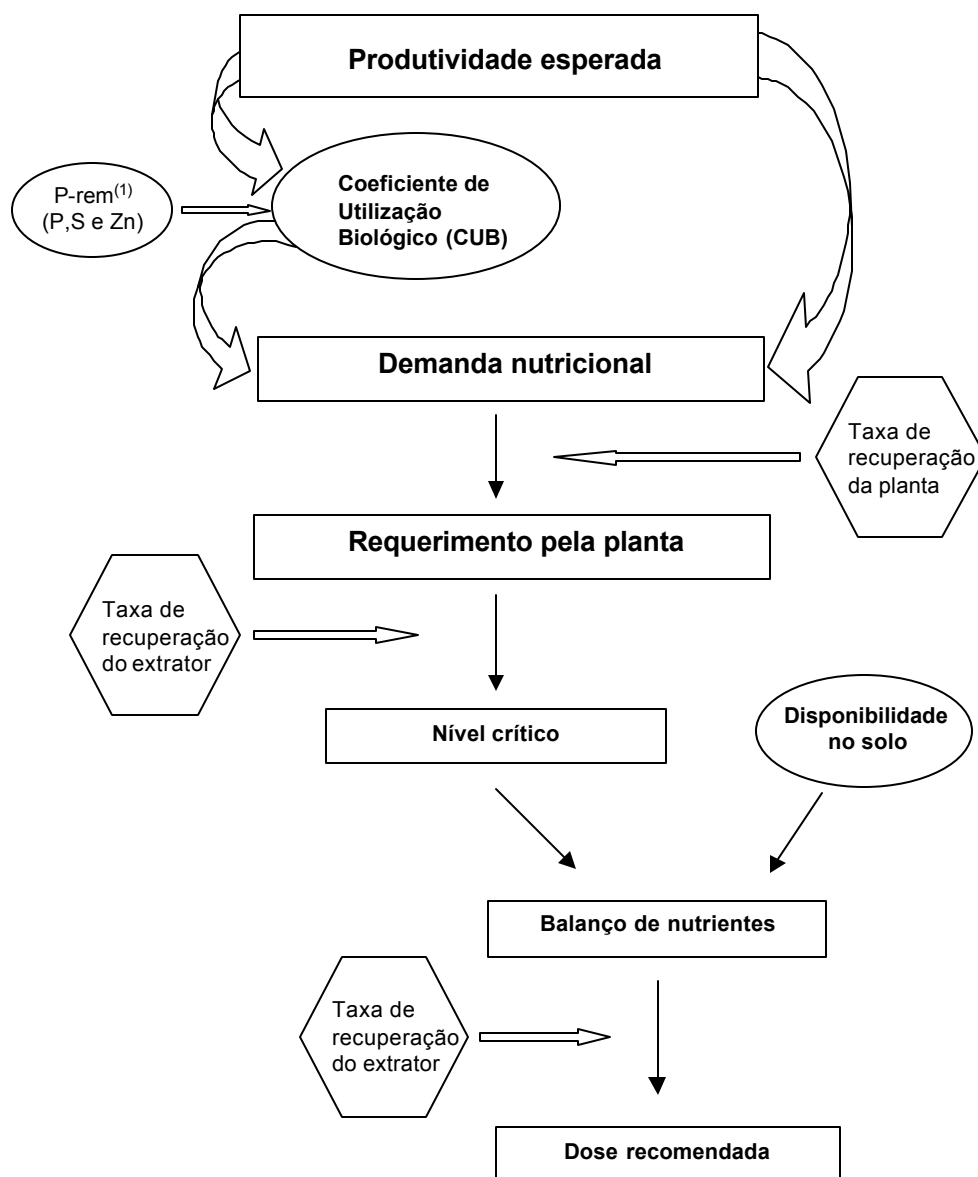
Produtividade esperada

P-rem$^{(1)}$
(P,S e Zn)

Coeficiente de Utilização Biológico (CUB)

Demanda nutricional

Taxa de recuperação da planta

Requerimento pela planta

Taxa de recuperação do extrator

Nível crítico

Disponibilidade no solo

Balanço de nutrientes

Taxa de recuperação do extrator

Dose recomendada